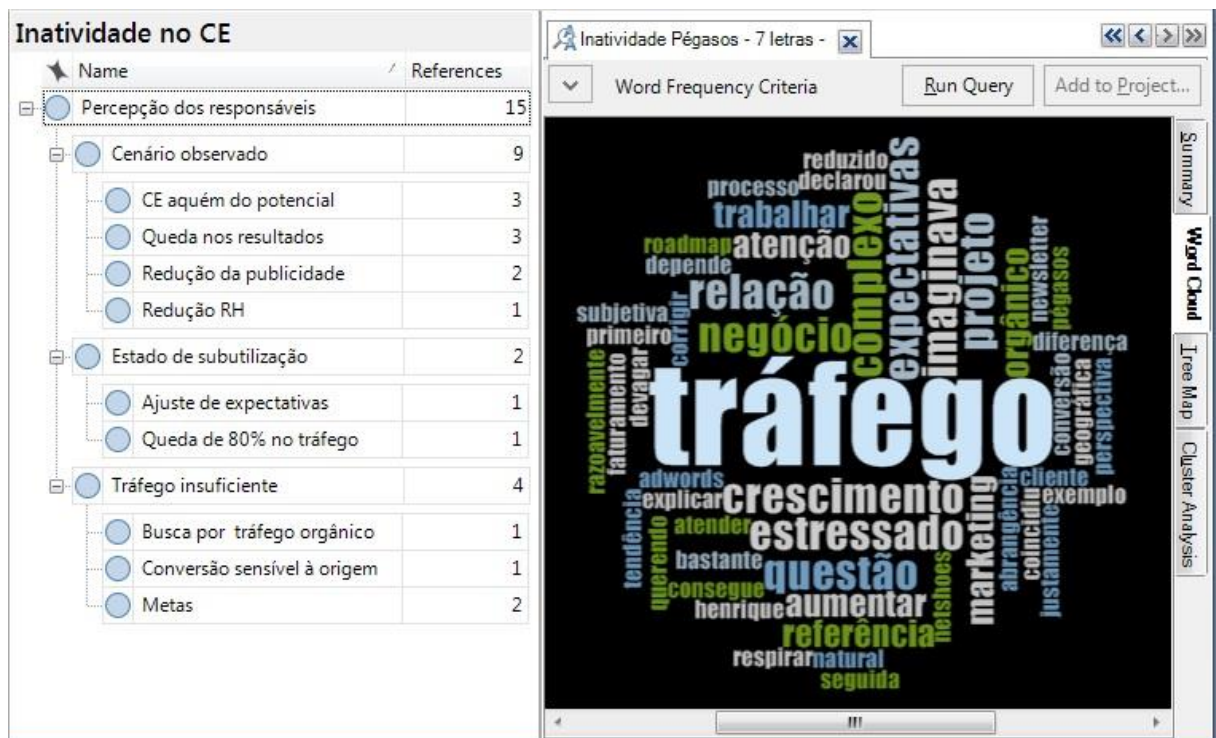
Inatividade no CE

| Name | References |
|---|---|
| Percepção dos responsáveis | 15 |
| Cenário observado | 9 |
| CE aquém do potencial | 3 |
| Queda nos resultados | 3 |
| Redução da publicidade | 2 |
| Redução RH | 1 |
| Estado de subutilização | 2 |
| Ajuste de expectativas | 1 |
| Queda de 80% no tráfego | 1 |
| Tráfego insuficiente | 4 |
| Busca por tráfego orgânico | 1 |
| Conversão sensível à origem | 1 |
| Metas | 2 |

Inatividade Pégasos - 7 letras -

Word Frequency Criteria
Run Query
Add to Project...

reduzido processo declarou trabalhar complexo expectativas imaginava projeto roadmap atenção depende relação subjetiva corrigir primeiro negócio orgânico newsletter pégasos diferença devagar faturamento razoavelmente tráfego conversão geográfica perspectiva adwords explicar crescimento cliente exemplo abrangência coincidiu justamente tendência querendo atender estressado marketing bastante consegue questão netshoes henrique aumentar referência respirar natural seguida

Summary
Word Cloud
Tree Map
Cluster Analysis